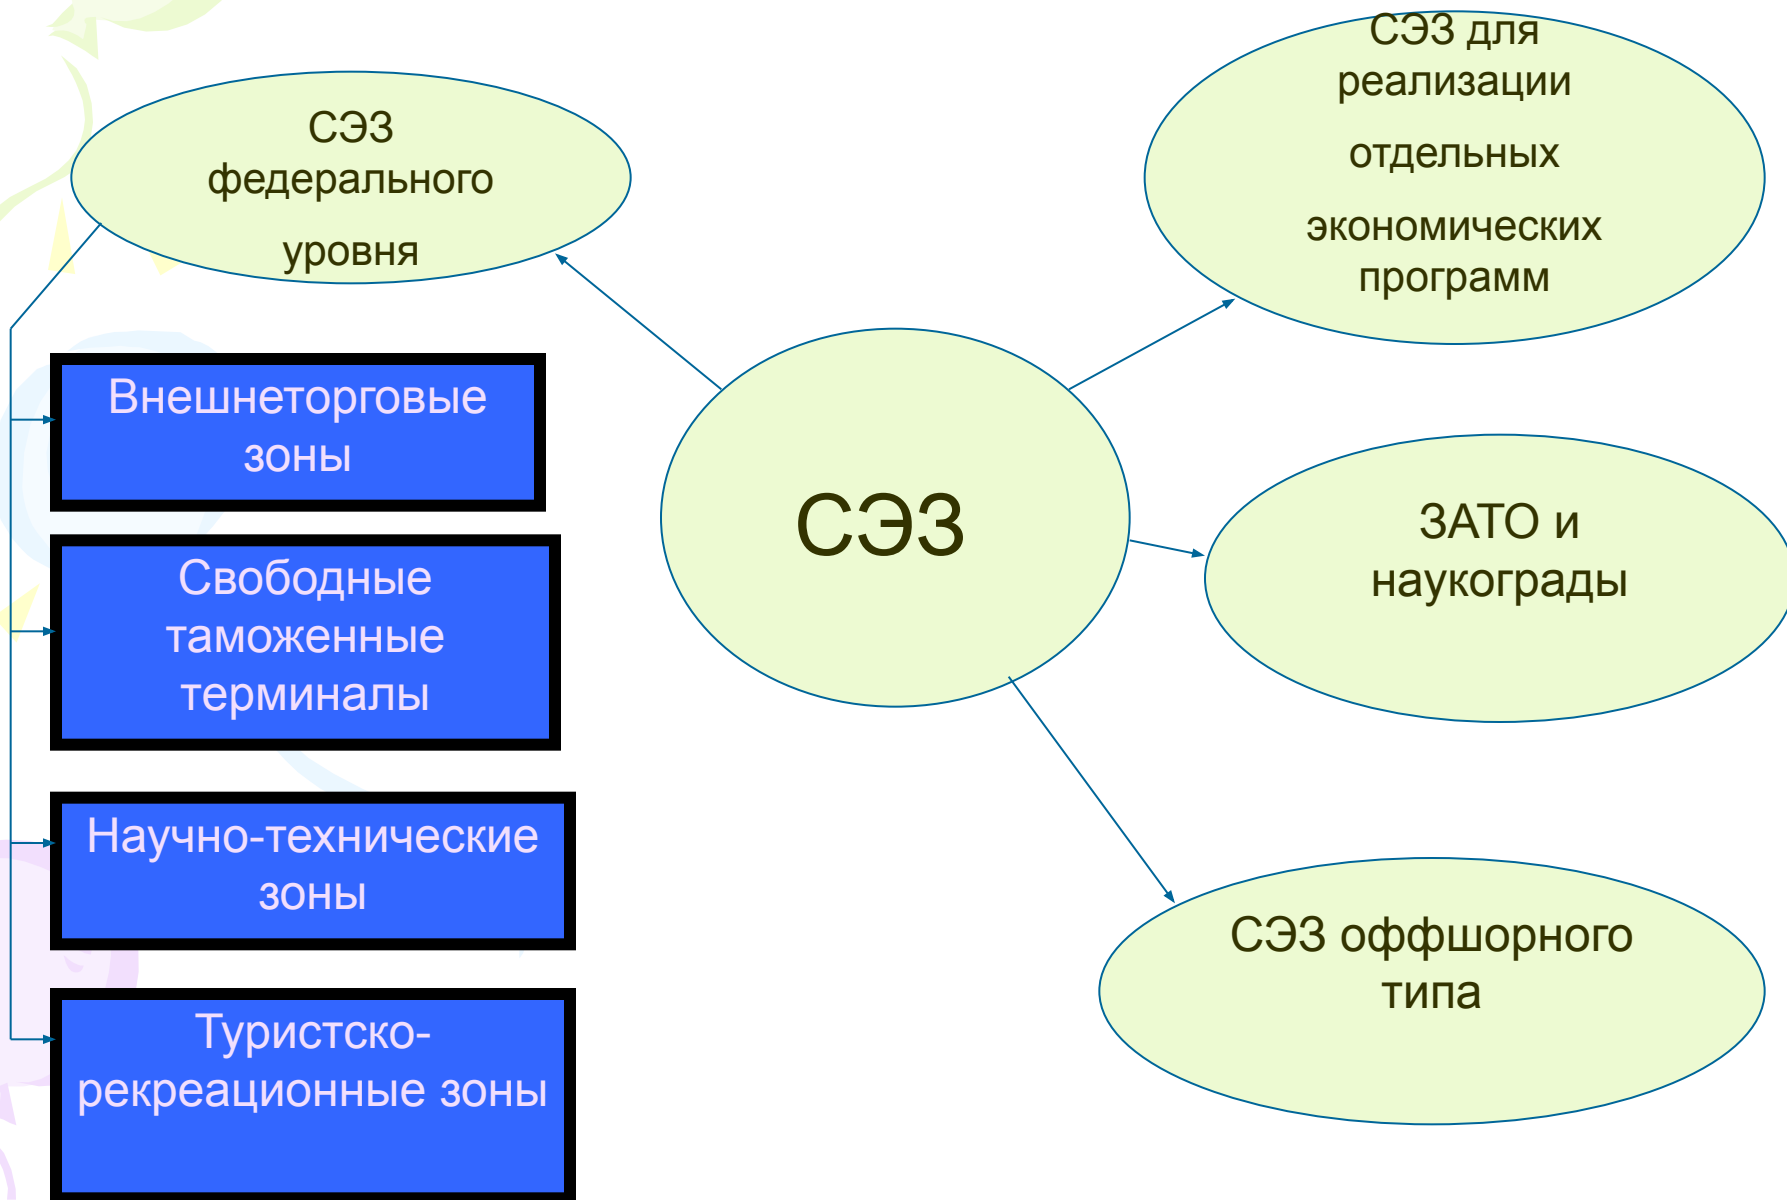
СЭЗ федерального уровня

Внешнеторговые зоны

Свободные таможенные терминалы

Научно-технические зоны

Туристско-рекреационные зоны

СЭЗ

СЭЗ для реализации отдельных экономических программ

ЗАТО и наукограды

СЭЗ оффшорного типа